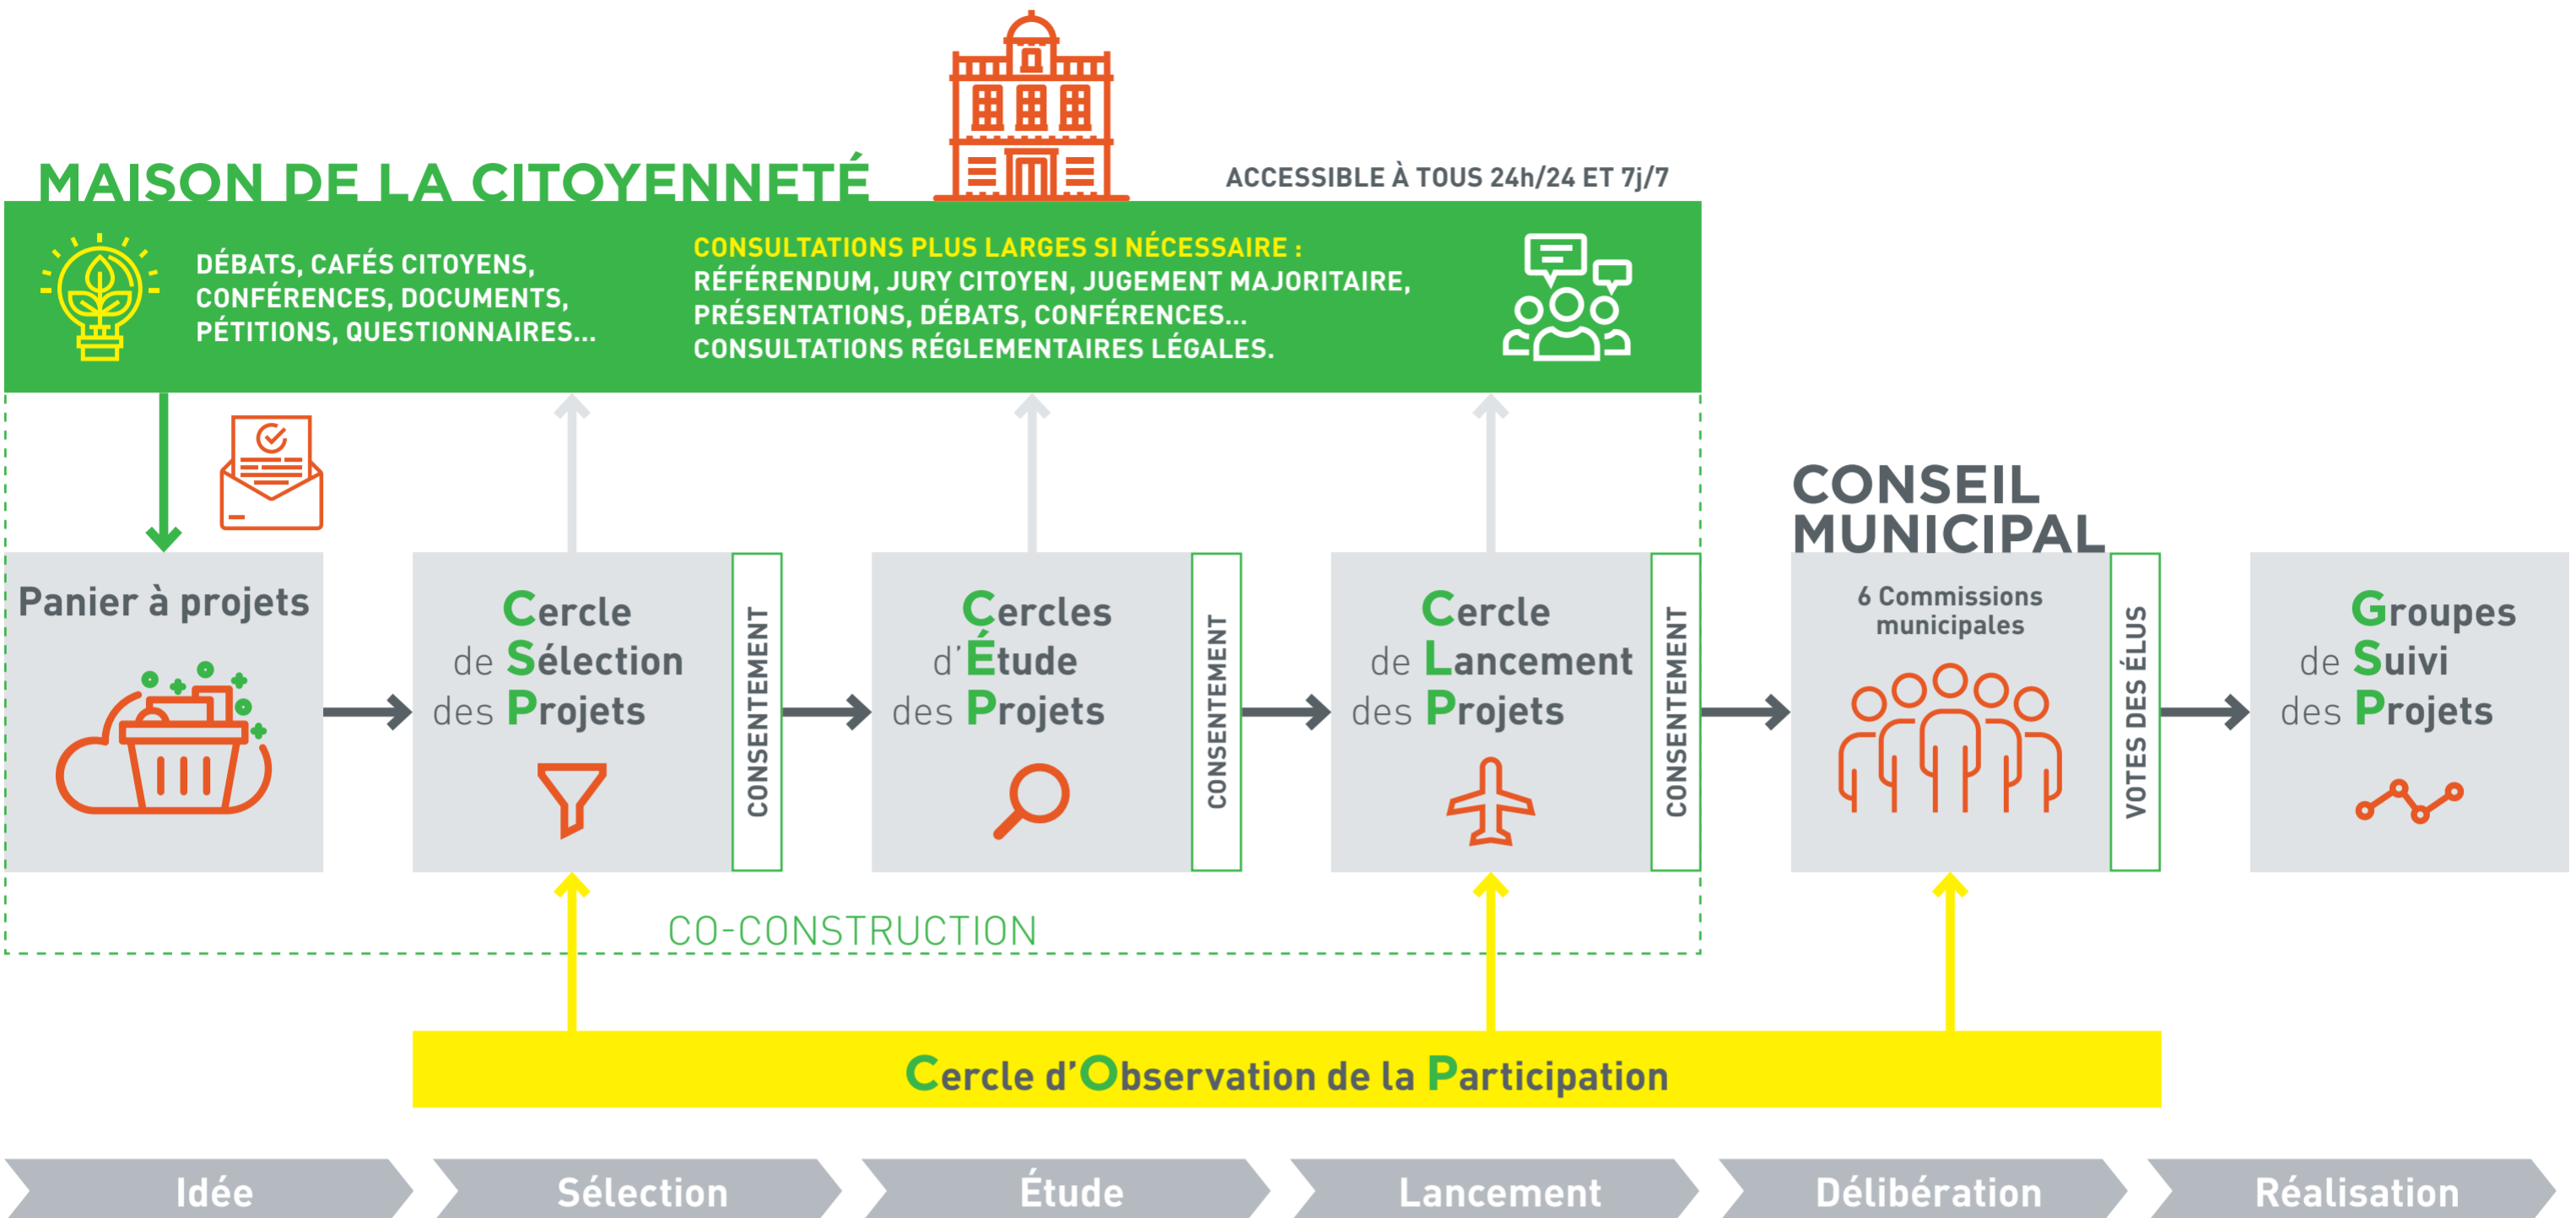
MAISON DE LA CITOYENNETÉ

ACCESSIBLE À TOUS 24h/24 ET 7j/7

DÉBATS, CAFÉS CITOYENS, CONFÉRENCES, DOCUMENTS, PÉTITIONS, QUESTIONNAIRES...

CONSULTATIONS PLUS LARGES SI NÉCESSAIRE : RÉFÉRENDUM, JURY CITOYEN, JUGEMENT MAJORITAIRE, PRÉSENTATIONS, DÉBATS, CONFÉRENCES... CONSULTATIONS RÉGLEMENTAIRES LÉGALES.

CONSEIL MUNICIPAL

Panier à projets

Cercle de Sélection des Projets

CONSENTEMENT

Cercles d'Étude des Projets

CONSENTEMENT

Cercle de Lancement des Projets

CONSENTEMENT

6 Commissions municipales

VOTES DES ÉLUS

Groupes de Suivi des Projets

CO-CONSTRUCTION

Cercle d'Observation de la Participation

Idée

Sélection

Étude

Lancement

Délibération

Réalisation